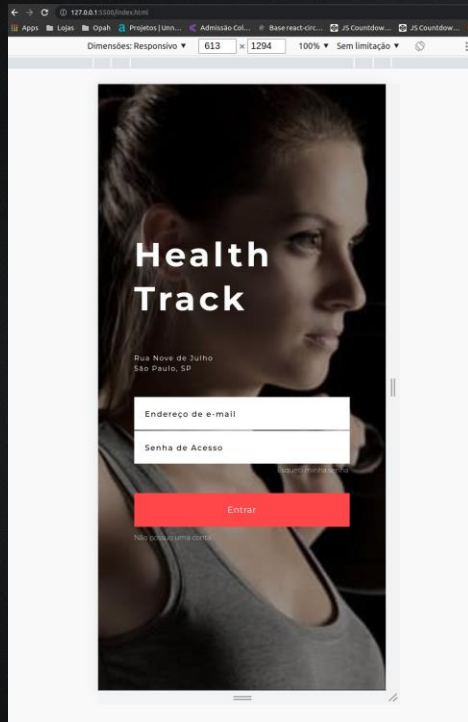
127.0.0.1:5500/index.html

Apps Lojas Opah Projetos | Unn... Admissão Col... Base react-circ... JS Countdow... JS Countdow...

Dimensões: Responsivo ▼ 613 × 1294 100% ▼ Sem limitação ▼

Health Track

Rua Nove de Julho
São Paulo, SP

Endereço de e-mail

Senha de Acesso

Esqueci minha senha

Entrar

Não possuo uma conta